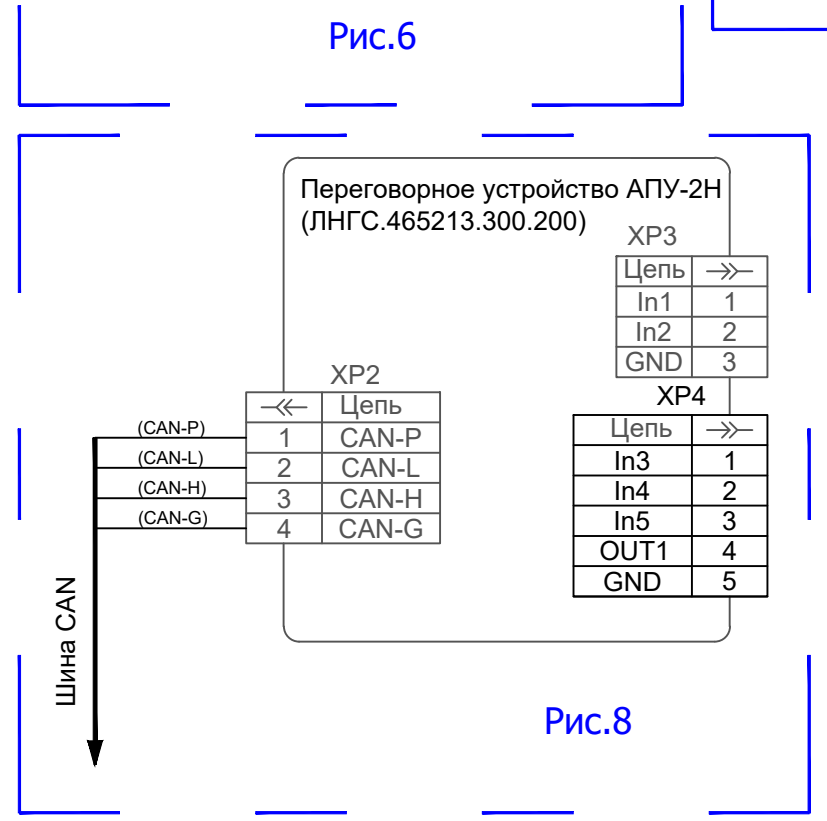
Рис.6

Переговорное устройство АПУ-2Н
(ЛНГС.465213.300.200)

XP3

| Цепь | →≻ |
|---|---|
| In1 | 1 |
| In2 | 2 |
| GND | 3 |

XP2

| ≺← | Цепь |
|---|---|
| 1 | CAN-P |
| 2 | CAN-L |
| 3 | CAN-H |
| 4 | CAN-G |

XP4

| Цепь | →≻ |
|---|---|
| In3 | 1 |
| In4 | 2 |
| In5 | 3 |
| OUT1 | 4 |
| GND | 5 |

(CAN-P)
(CAN-L)
(CAN-H)
(CAN-G)

Шина CAN

Рис.8